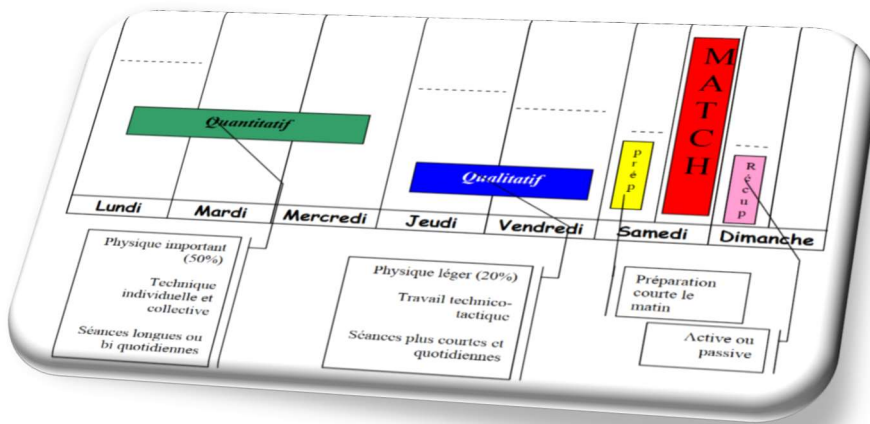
Quantitatif

Qualitatif

Prép

MATCH

Récup

Lundi
Mardi
Mercredi
Jeudi
Vendredi
Samedi
Dimanche

Physique important (50%)

Technique individuelle et collective

Séances longues ou bi quotidiennes

Physique léger (20%)

Travail technico-tactique

Séances plus courtes et quotidiennes

Préparation courte le matin

Active ou passive